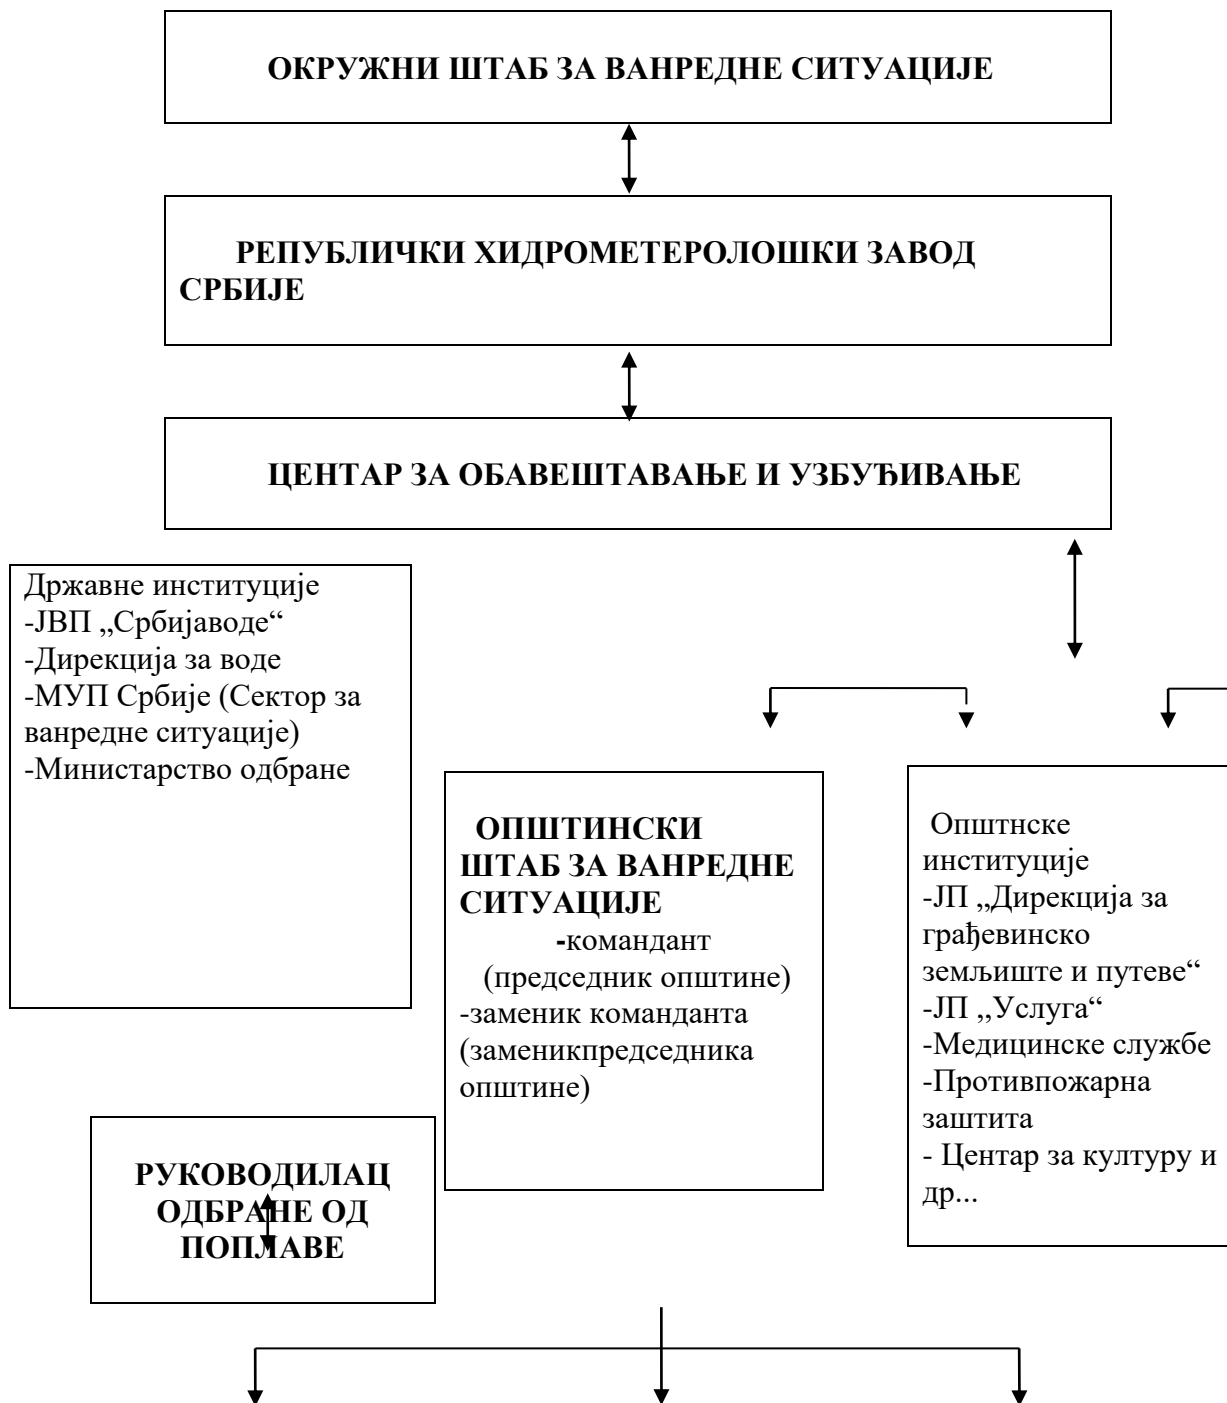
ОКРУЖНИ ШТАБ ЗА ВАНРЕДНЕ СИТУАЦИЈЕ

РЕПУБЛИЧКИ ХИДРОМЕТЕРОЛОШКИ ЗАВОД СРБИЈЕ

ЦЕНТАР ЗА ОБАВЕШТАВАЊЕ И УЗБУЂИВАЊЕ

Државне институције
-ЈВП „Србијаводе“
-Дирекција за воде
-МУП Србије (Сектор за ванредне ситуације)
-Министарство одбране

ОПШТИНСКИ ШТАБ ЗА ВАНРЕДНЕ СИТУАЦИЈЕ
-командант
(председник општине)
-заменик команданта
(заменикпредседника општине)

Општнске институције
-ЈП „Дирекција за грађевинско земљиште и путеве“
-ЈП „Услуга“
-Медицинске службе
-Противпожарна заштита
- Центар за културу и др...

РУКОВОДИЛАЦ ОДБРАНЕ ОД ПОПЛАВЕ